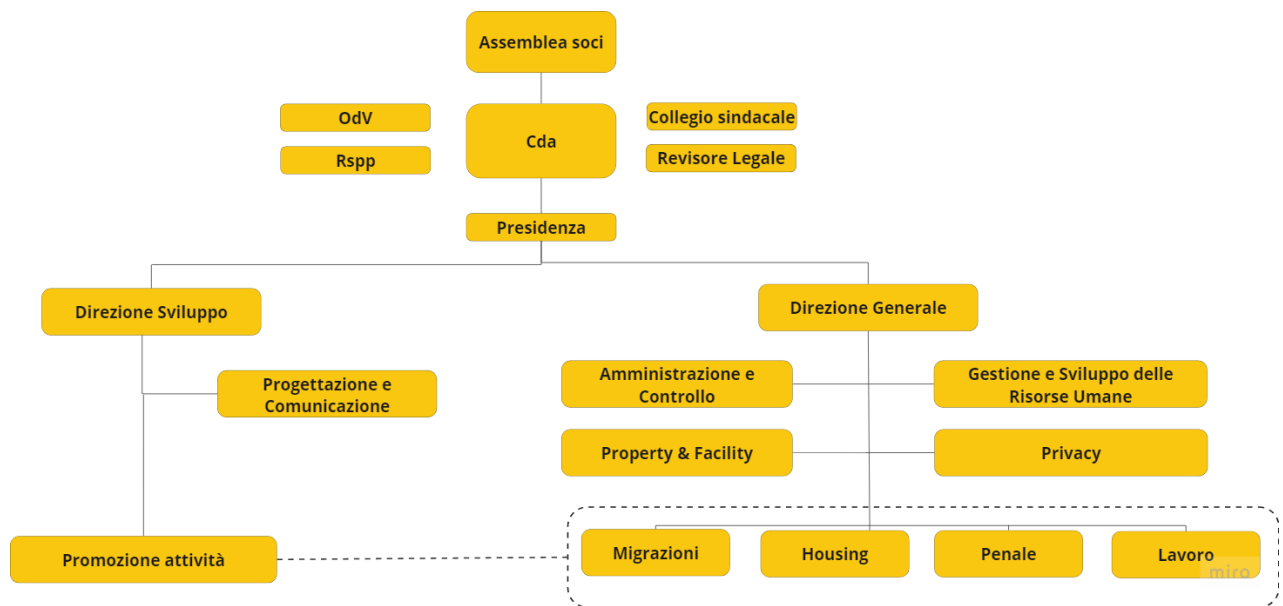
Assemblea soci

OdV

Rspp

Cda

Collegio sindacale

Revisore Legale

Presidenza

Direzione Sviluppo

Direzione Generale

Progettazione e Comunicazione

Amministrazione e Controllo

Gestione e Sviluppo delle Risorse Umane

Property & Facility

Privacy

Promozione attività

Migrazioni

Housing

Penale

Lavoro

miro